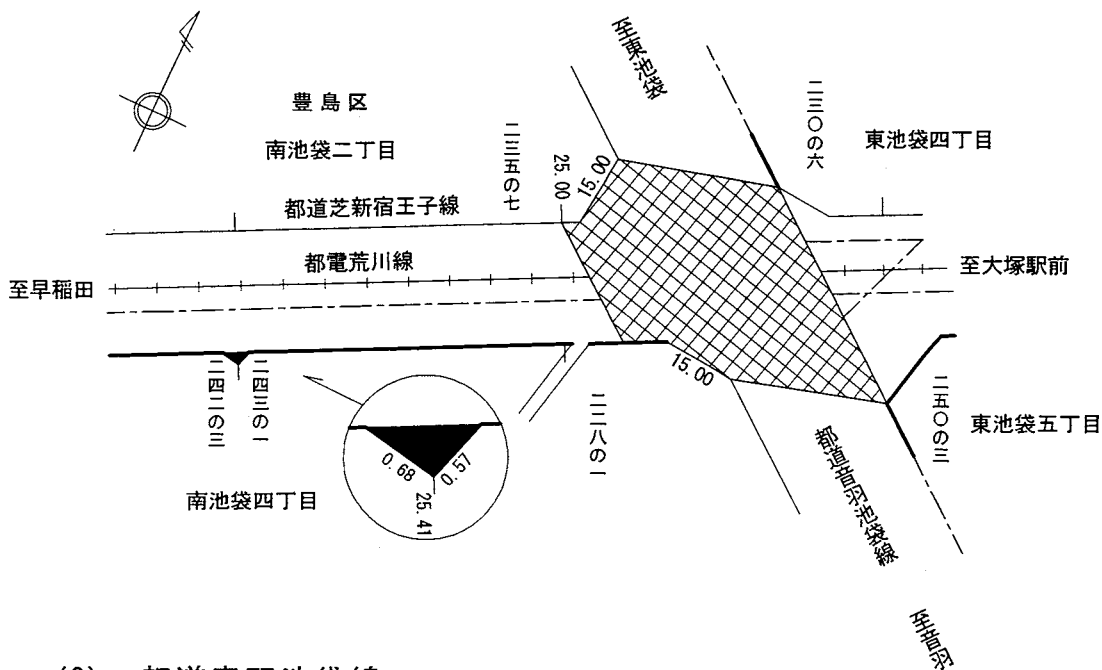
至東池袋

豊島区

南池袋二丁目

二三五の七

二三〇の六

東池袋四丁目

25.00

15.00

都道芝新宿王子線

都電荒川線

至大塚駅前

至早稲田

二四二の三

二四三の一

0.68

0.57

25.41

二二八の一

15.00

二五〇の三

東池袋五丁目

都道音羽池袋線

南池袋四丁目

至音羽

(3)　都道音羽池袋線